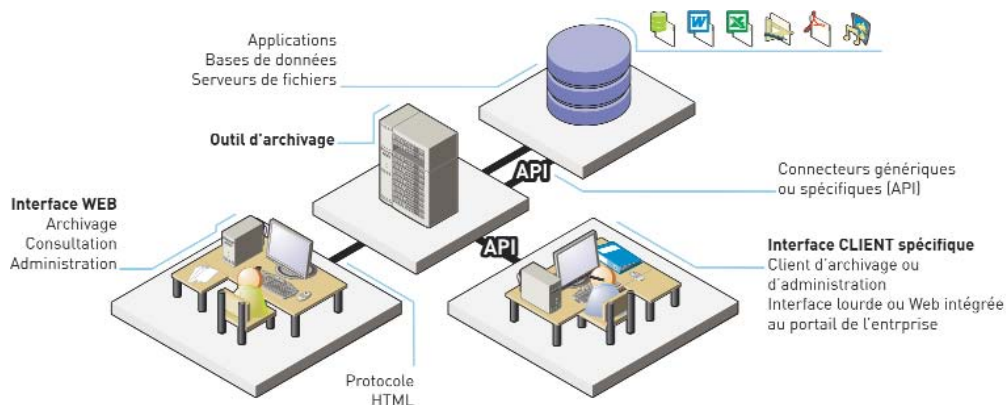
Applications
Bases de données
Serveurs de fichiers

Outil d'archivage

API

Connecteurs génériques
ou spécifiques (API)

Interface WEB
Archivage
Consultation
Administration

API

Interface CLIENT spécifique
Client d'archivage ou d'administration
Interface lourde ou Web intégrée au portail de l'entrprise

Protocole
HTML